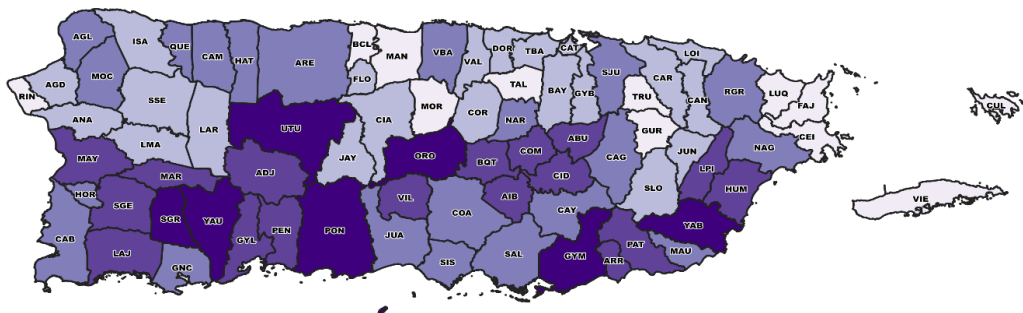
AGL
ISA
QUE
CAM
HAT
ARE
BCL
MAN
VBA
DOR
TBA
CAT
LOI
RIN
AGD
MOC
FLO
VAL
SJU
CAR
SSE
TAL
BAY
GYB
RGR
LUQ
FAJ
CUL
MOR
TRU
CAN
COR
ANA
LAR
CIA
NAR
CEI
UTU
GUR
ABU
LMA
JUN
JAY
ORO
BQT
COM
NAG
MAY
CAG
LPI
MAR
ADJ
CID
HUM
HOR
VIL
AIB
SLO
SGE
VIE
COA
CAY
SGR
YAU
YAB
GYL
PEN
PON
JUA
CAB
LAJ
PAT
MAU
GYM
SAL
ARR
GNC
SIS